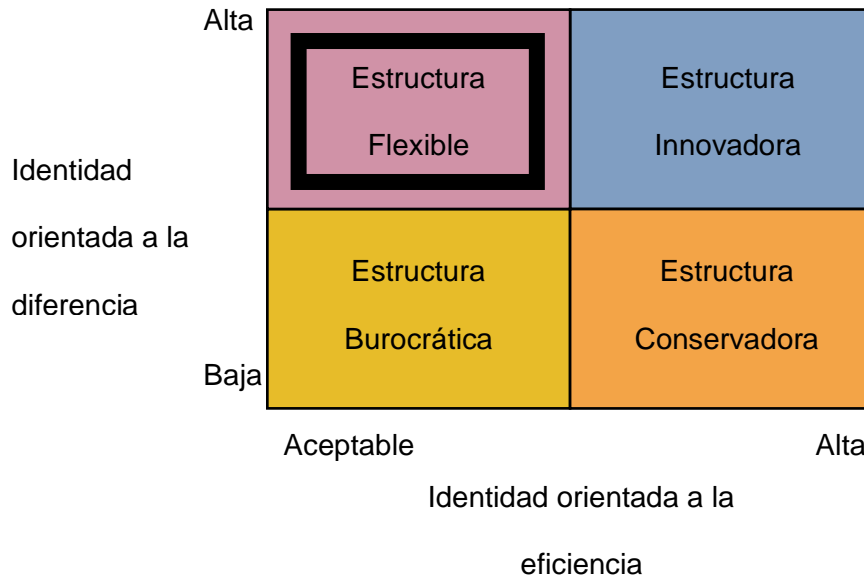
Alta

Identidad orientada a la diferencia

Baja

| Estructura Flexible | Estructura Innovadora |
|---|---|
| Estructura Burocrática | Estructura Conservadora |

Aceptable

Alta

Identidad orientada a la eficiencia